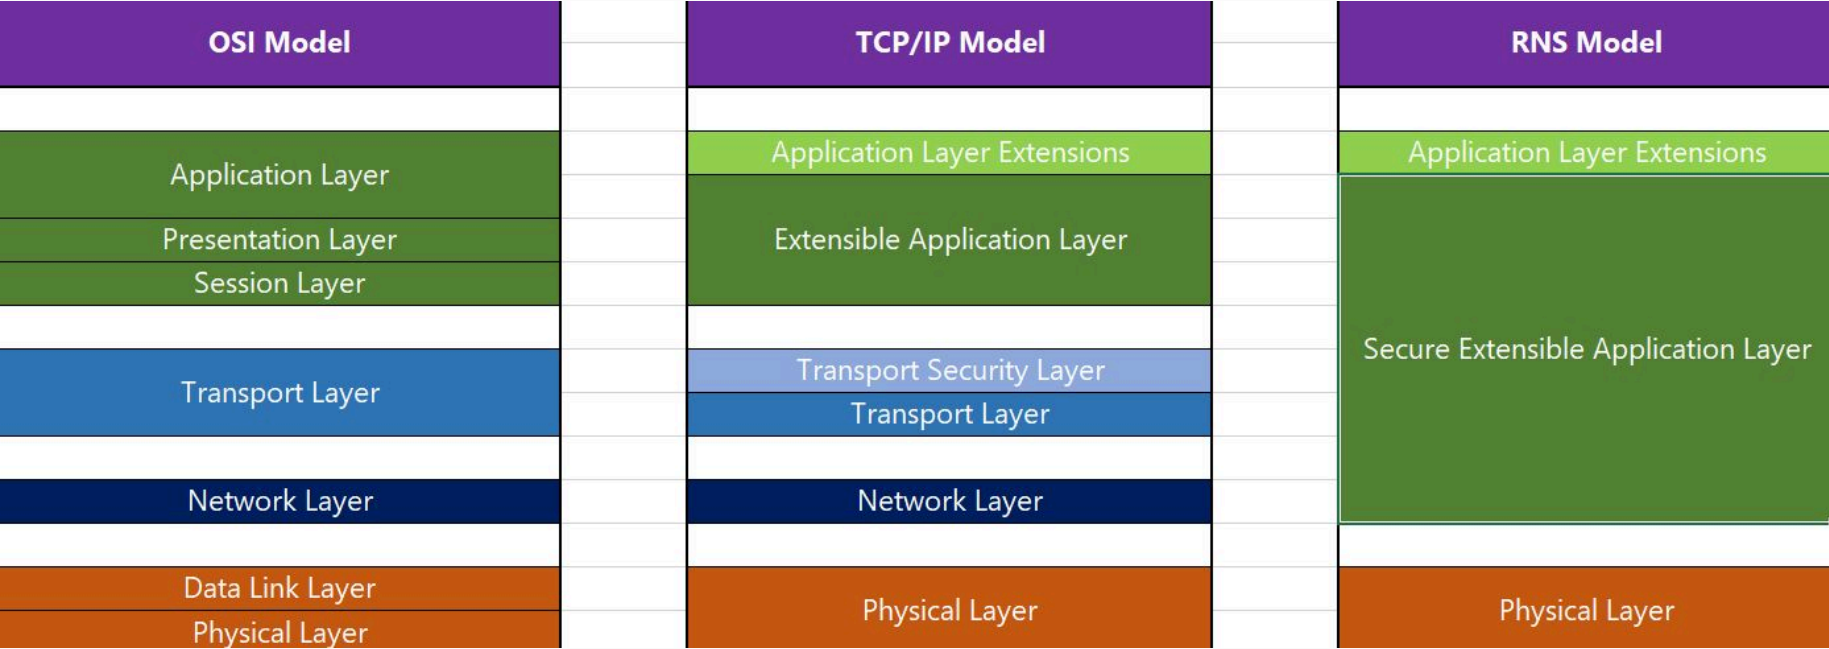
OSI Model

Application Layer
Presentation Layer
Session Layer

Transport Layer

Network Layer

Data Link Layer
Physical Layer

TCP/IP Model

Application Layer Extensions
Extensible Application Layer

Transport Security Layer
Transport Layer

Network Layer

Physical Layer

RNS Model

Application Layer Extensions
Secure Extensible Application Layer

Physical Layer